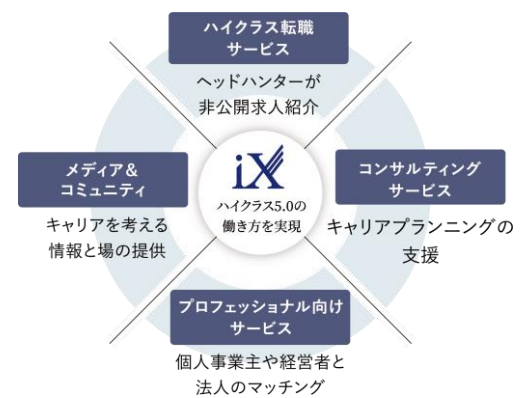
ハイクラス転職
サービス

ヘッドハンターが
非公開求人紹介

メディア＆
コミュニティ

キャリアを考える
情報と場の提供

iX
ハイクラス5.0の
働き方を実現

コンサルティング
サービス

キャリアプランニングの
支援

プロフェッショナル向け
サービス

個人事業主や経営者と
法人のマッチング